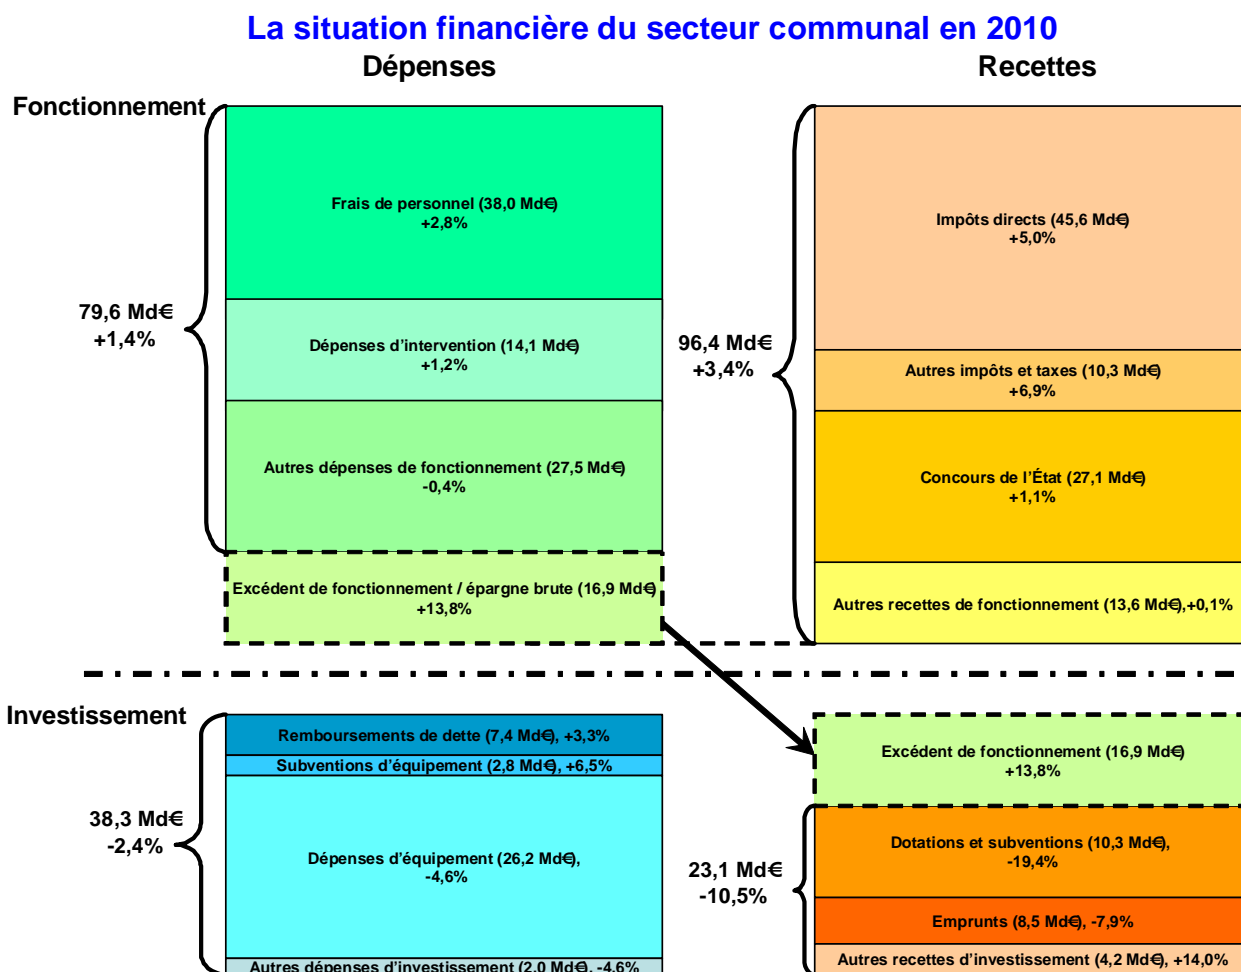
La situation financière du secteur communal en 2010

Dépenses

Recettes

Fonctionnement

79,6 Md€
+1,4%

Frais de personnel (38,0 Md€)
+2,8%

Dépenses d'intervention (14,1 Md€)
+1,2%

Autres dépenses de fonctionnement (27,5 Md€)
-0,4%

Excédent de fonctionnement / épargne brute (16,9 Md€)
+13,8%

96,4 Md€
+3,4%

Impôts directs (45,6 Md€)
+5,0%

Autres impôts et taxes (10,3 Md€)
+6,9%

Concours de l'État (27,1 Md€)
+1,1%

Autres recettes de fonctionnement (13,6 Md€),+0,1%

Investissement

38,3 Md€
-2,4%

Remboursements de dette (7,4 Md€), +3,3%

Subventions d'équipement (2,8 Md€), +6,5%

Dépenses d'équipement (26,2 Md€),
-4,6%

Autres dépenses d'investissement (2,0 Md€), -4,6%

Excédent de fonctionnement (16,9 Md€)
+13,8%

23,1 Md€
-10,5%

Dotations et subventions (10,3 Md€),
-19,4%

Emprunts (8,5 Md€), -7,9%

Autres recettes d'investissement (4,2 Md€), +14,0%